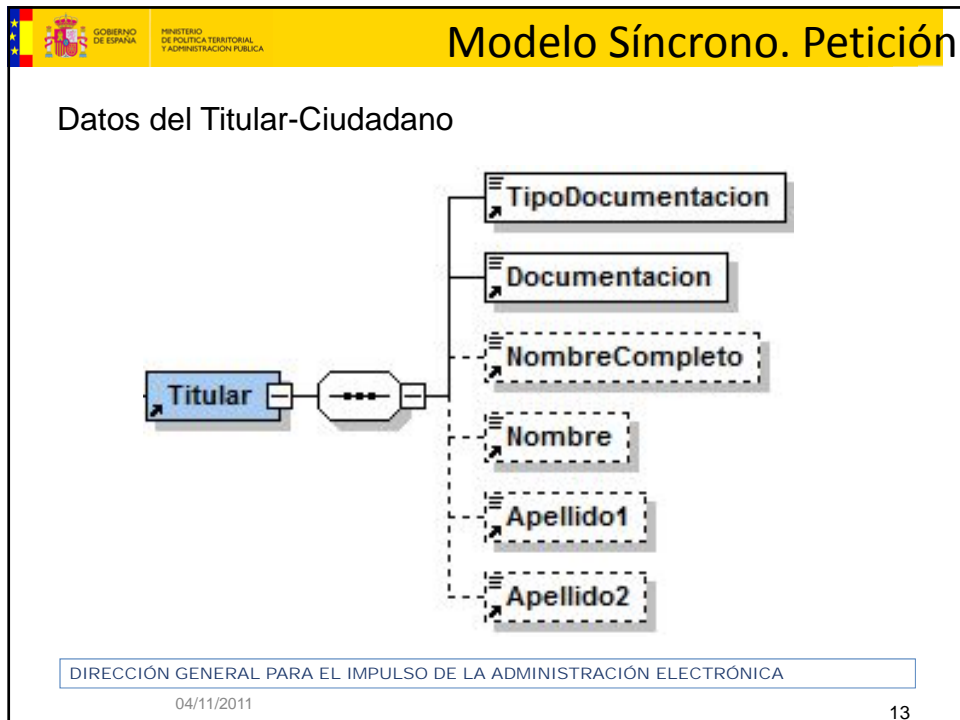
GOBIERNO DE ESPAÑA

MINISTERIO DE POLÍTICA TERRITORIAL Y ADMINISTRACIÓN PÚBLICA

Modelo Síncrono. Petición

Datos del Titular-Ciudadano

Titular

TipoDocumentacion

Documentacion

NombreCompleto

Nombre

Apellido1

Apellido2

DIRECCIÓN GENERAL PARA EL IMPULSO DE LA ADMINISTRACIÓN ELECTRÓNICA

04/11/2011

13